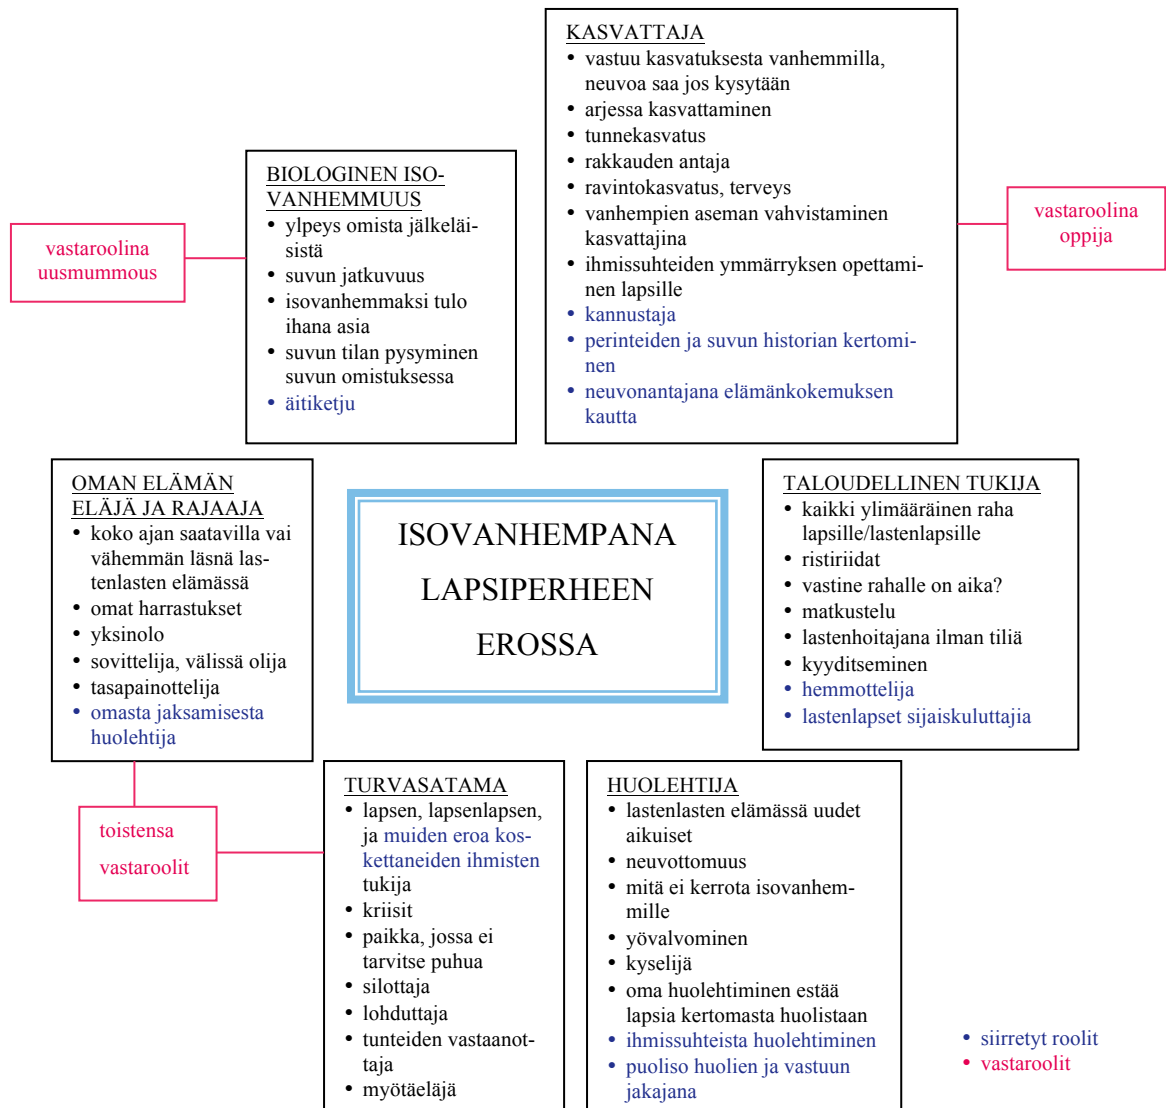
KASVATTAJA
- vastuu kasvatuksesta vanhemmilla, neuvoa saa jos kysytään
- arjessa kasvattaminen
- tunnekasvatus
- rakkauden antaja
- ravintokasvatus, terveys
- vanhempien aseman vahvistaminen kasvattajina
- ihmissuhteiden ymmärryksen opettaminen lapsille
- kannustaja
- perinteiden ja suvun historian kertominen
- neuvonantajana elämänkokemuksen kautta

vastaroolina oppija

BIOLOGINEN ISOVANHEMMUUS
- ylpeys omista jälkeläisistä
- suvun jatkuvuus
- isovanhemmaksi tulo ihana asia
- suvun tilan pysyminen suvun omistuksessa
- äitiketju

vastaroolina uusmummous

OMAN ELÄMÄN ELÄJÄ JA RAJAAJA
- koko ajan saatavilla vai vähemmän läsnä lastenlasten elämässä
- omat harrastukset
- yksinolo
- sovittelija, välissä olija
- tasapainottelija
- omasta jaksamisesta huolehtija

ISOVANHEMPANA LAPSIPERHEEN EROSSA

TALOUDELLINEN TUKIJA
- kaikki ylimääräinen raha lapsille/lastenlapsille
- ristiriidat
- vastine rahalle on aika?
- matkustelu
- lastenhoitajana ilman tiliä
- kyyditseminen
- hemmottelija
- lastenlapset sijaiskuluttajia

toistensa vastaroolit

TURVASATAMA
- lapsen, lapsenlapsen, ja muiden eroa koskettaneiden ihmisten tukija
- kriisit
- paikka, jossa ei tarvitse puhua
- silottaja
- lohduttaja
- tunteiden vastaanottaja
- myötäeläjä

HUOLEHTIJA
- lastenlasten elämässä uudet aikuiset
- neuvottomuus
- mitä ei kerrota isovanhemmille
- yövalvominen
- kyselijä
- oma huolehtiminen estää lapsia kertomasta huolistaan
- ihmissuhteista huolehtiminen
- puoliso huolien ja vastuun jakajana

- siirretyt roolit
- vastaroolit